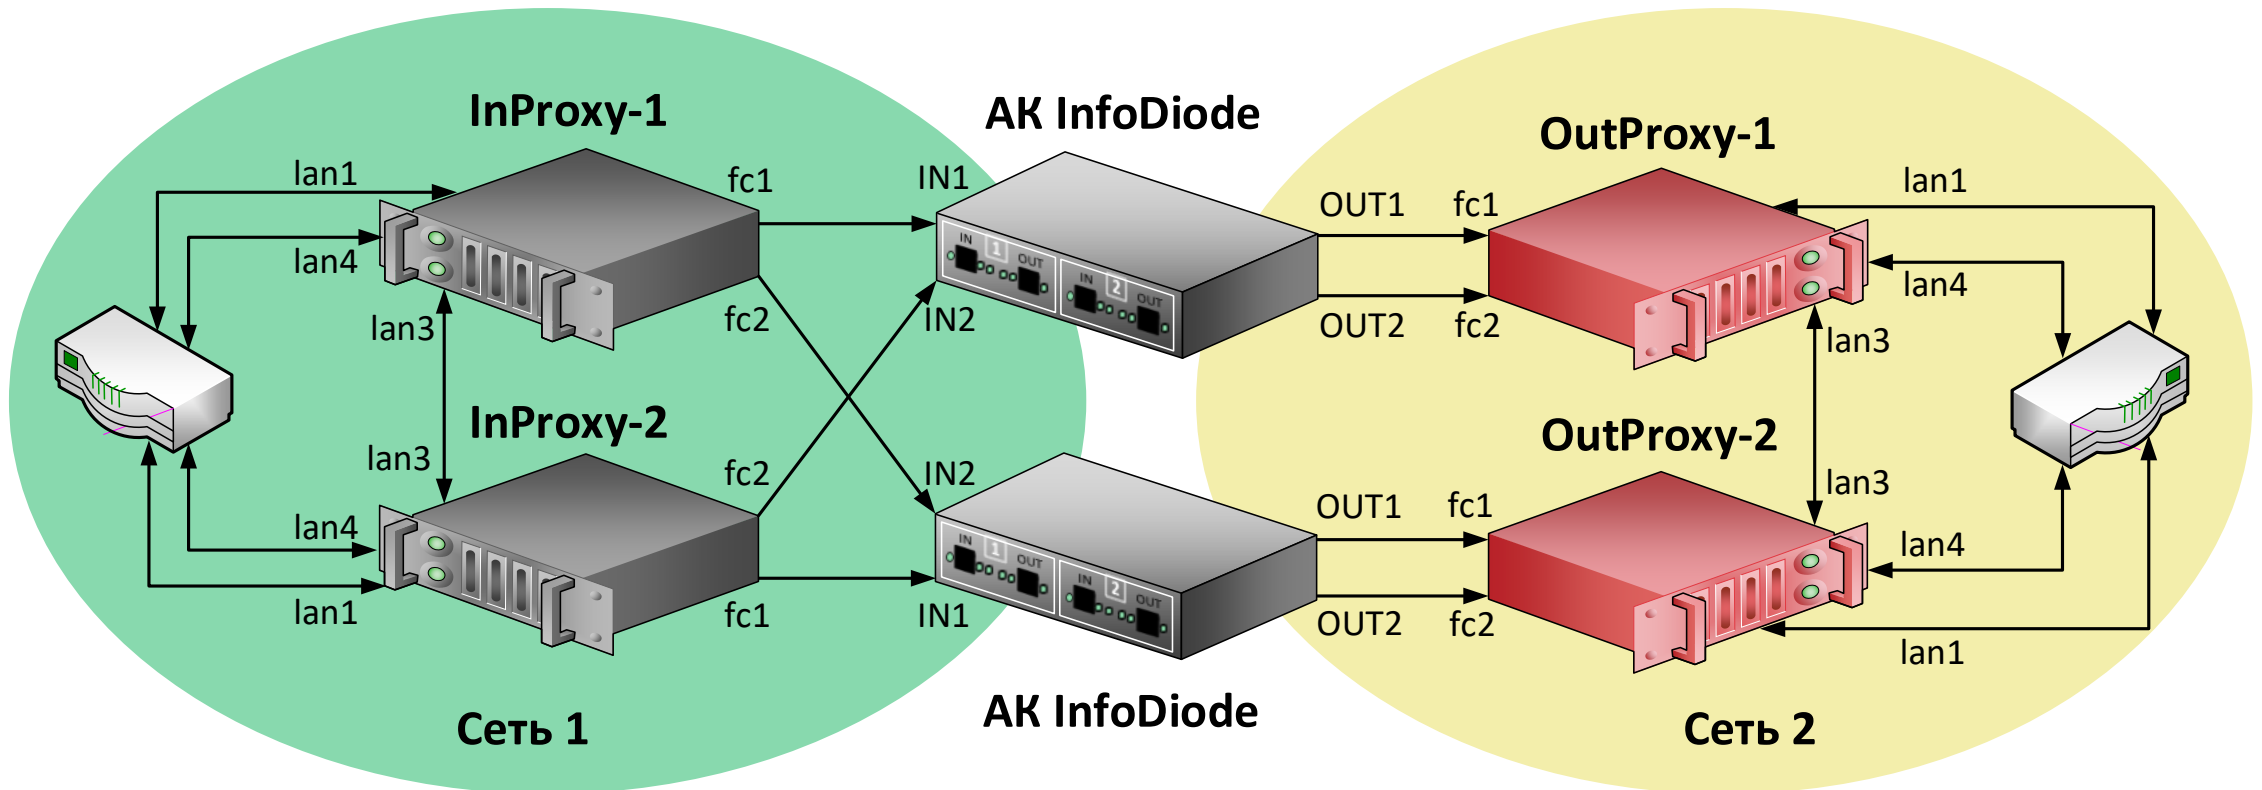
InProxy-1

АК InfoDiode

OutProxy-1

lan1

fc1

IN1

OUT1

fc1

lan1

lan4

lan4

lan3

fc2

IN2

OUT2

fc2

lan3

IN IN OUT IN 2 OUT

InProxy-2

OutProxy-2

lan3

fc2

IN2

lan3

lan4

OUT1

fc1

lan4

lan1

fc1

IN1

OUT2

fc2

lan1

IN IN OUT IN 2 OUT

Сеть 1

АК InfoDiode

Сеть 2